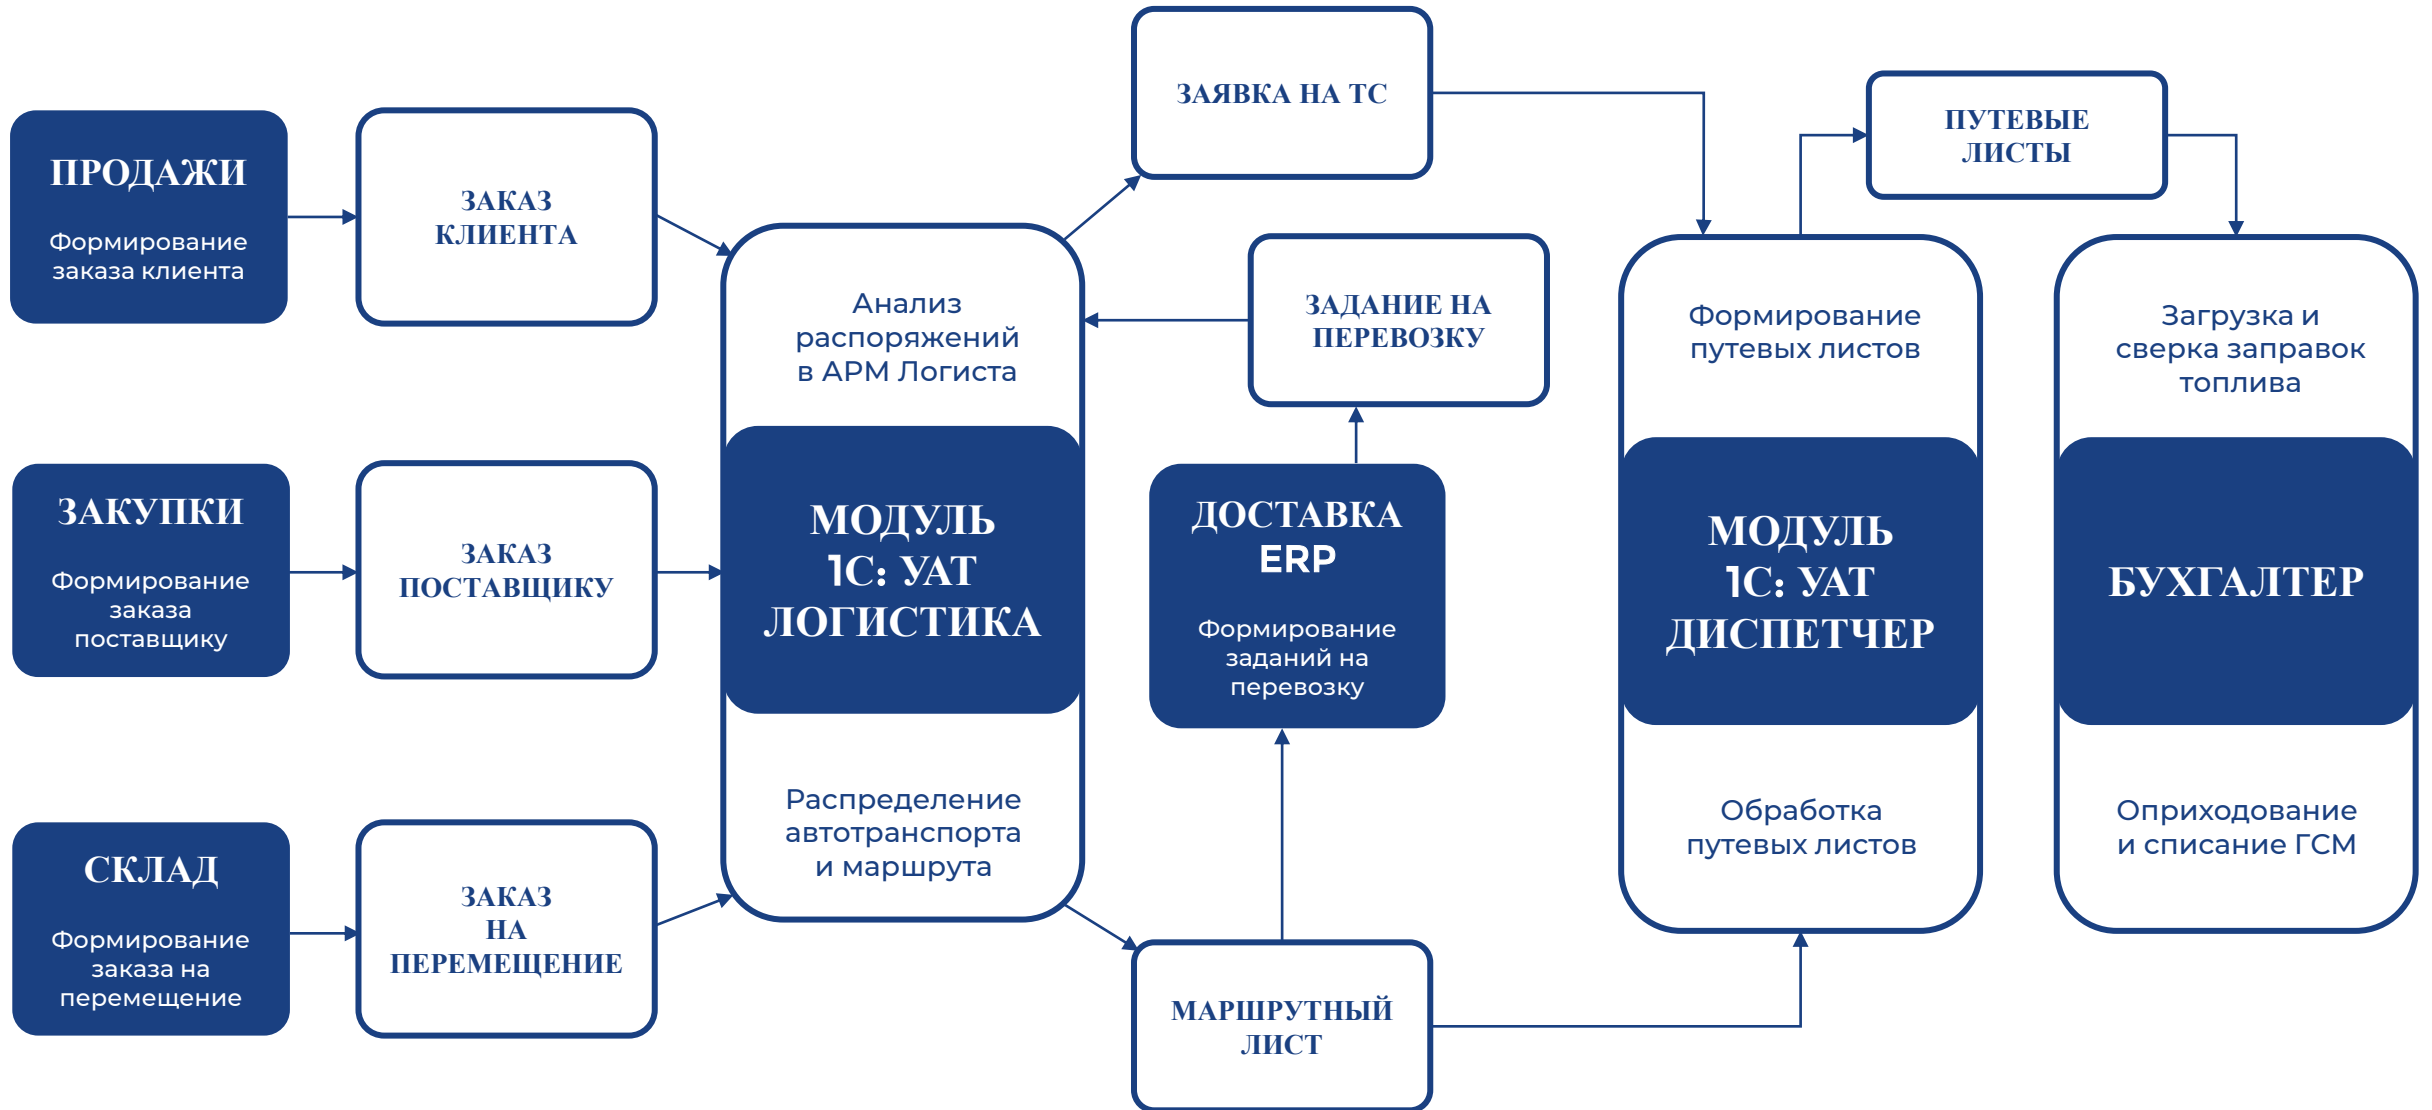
ПРОДАЖИ

Формирование заказа клиента

ЗАКАЗ КЛИЕНТА

ЗАКУПКИ

Формирование заказа поставщику

ЗАКАЗ ПОСТАВЩИКУ

СКЛАД

Формирование заказа на перемещение

ЗАКАЗ НА ПЕРЕМЕЩЕНИЕ

ЗАЯВКА НА ТС

Анализ распоряжений в АРМ Логиста

МОДУЛЬ 1С: УАТ ЛОГИСТИКА

Распределение автотранспорта и маршрута

ЗАДАНИЕ НА ПЕРЕВОЗКУ

ДОСТАВКА ERP

Формирование заданий на перевозку

МАРШРУТНЫЙ ЛИСТ

ПУТЕВЫЕ ЛИСТЫ

Формирование путевых листов

МОДУЛЬ 1С: УАТ ДИСПЕТЧЕР

Обработка путевых листов

Загрузка и сверка заправок топлива

БУХГАЛТЕР

Оприходование и списание ГСМ